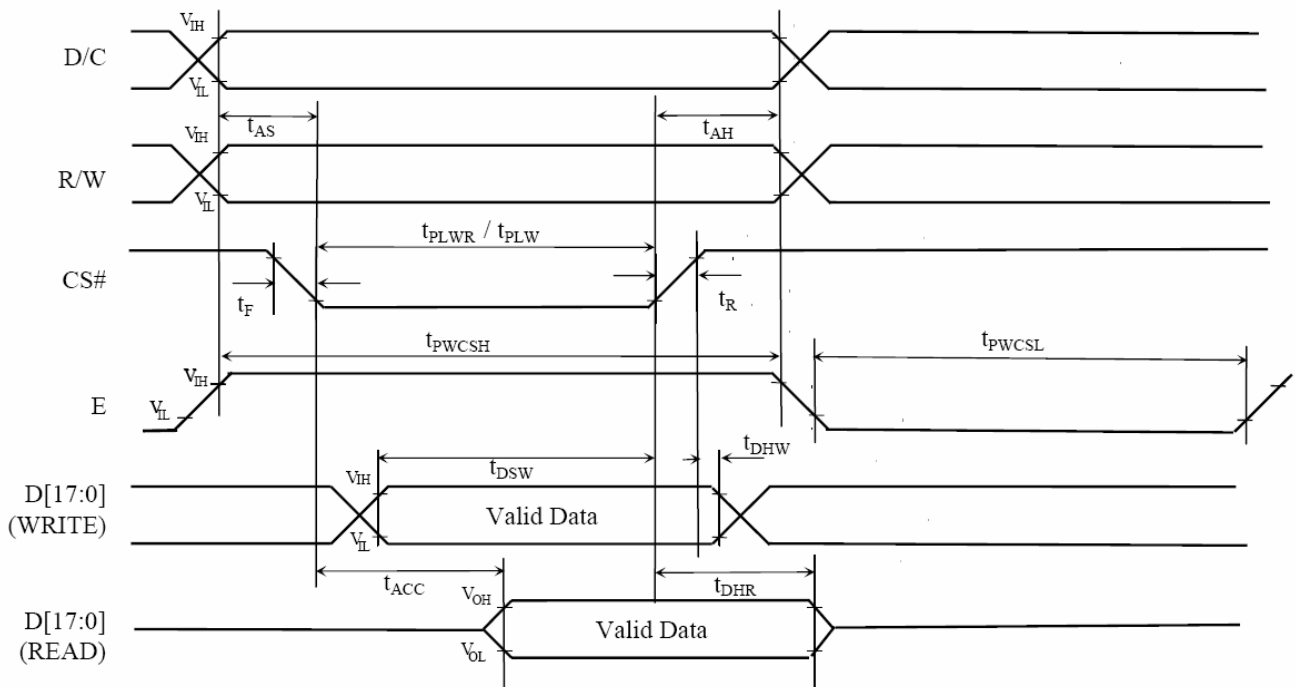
$V_{IH}$

D/C

$V_{IL}$

$t_{AS}$

$t_{AH}$

$V_{IH}$

R/W

$V_{IL}$

$t_{PLWR}$ / $t_{PLW}$

CS#

$t_F$

$t_R$

$t_{PWCSH}$

$t_{PWCSL}$

$V_{IH}$

E

$V_{IL}$

$t_{DSW}$

$t_{DHW}$

D[17:0] (WRITE)

$V_{IH}$

Valid Data

$V_{IL}$

$t_{ACC}$

$t_{DHR}$

$V_{OH}$

D[17:0] (READ)

Valid Data

$V_{OL}$